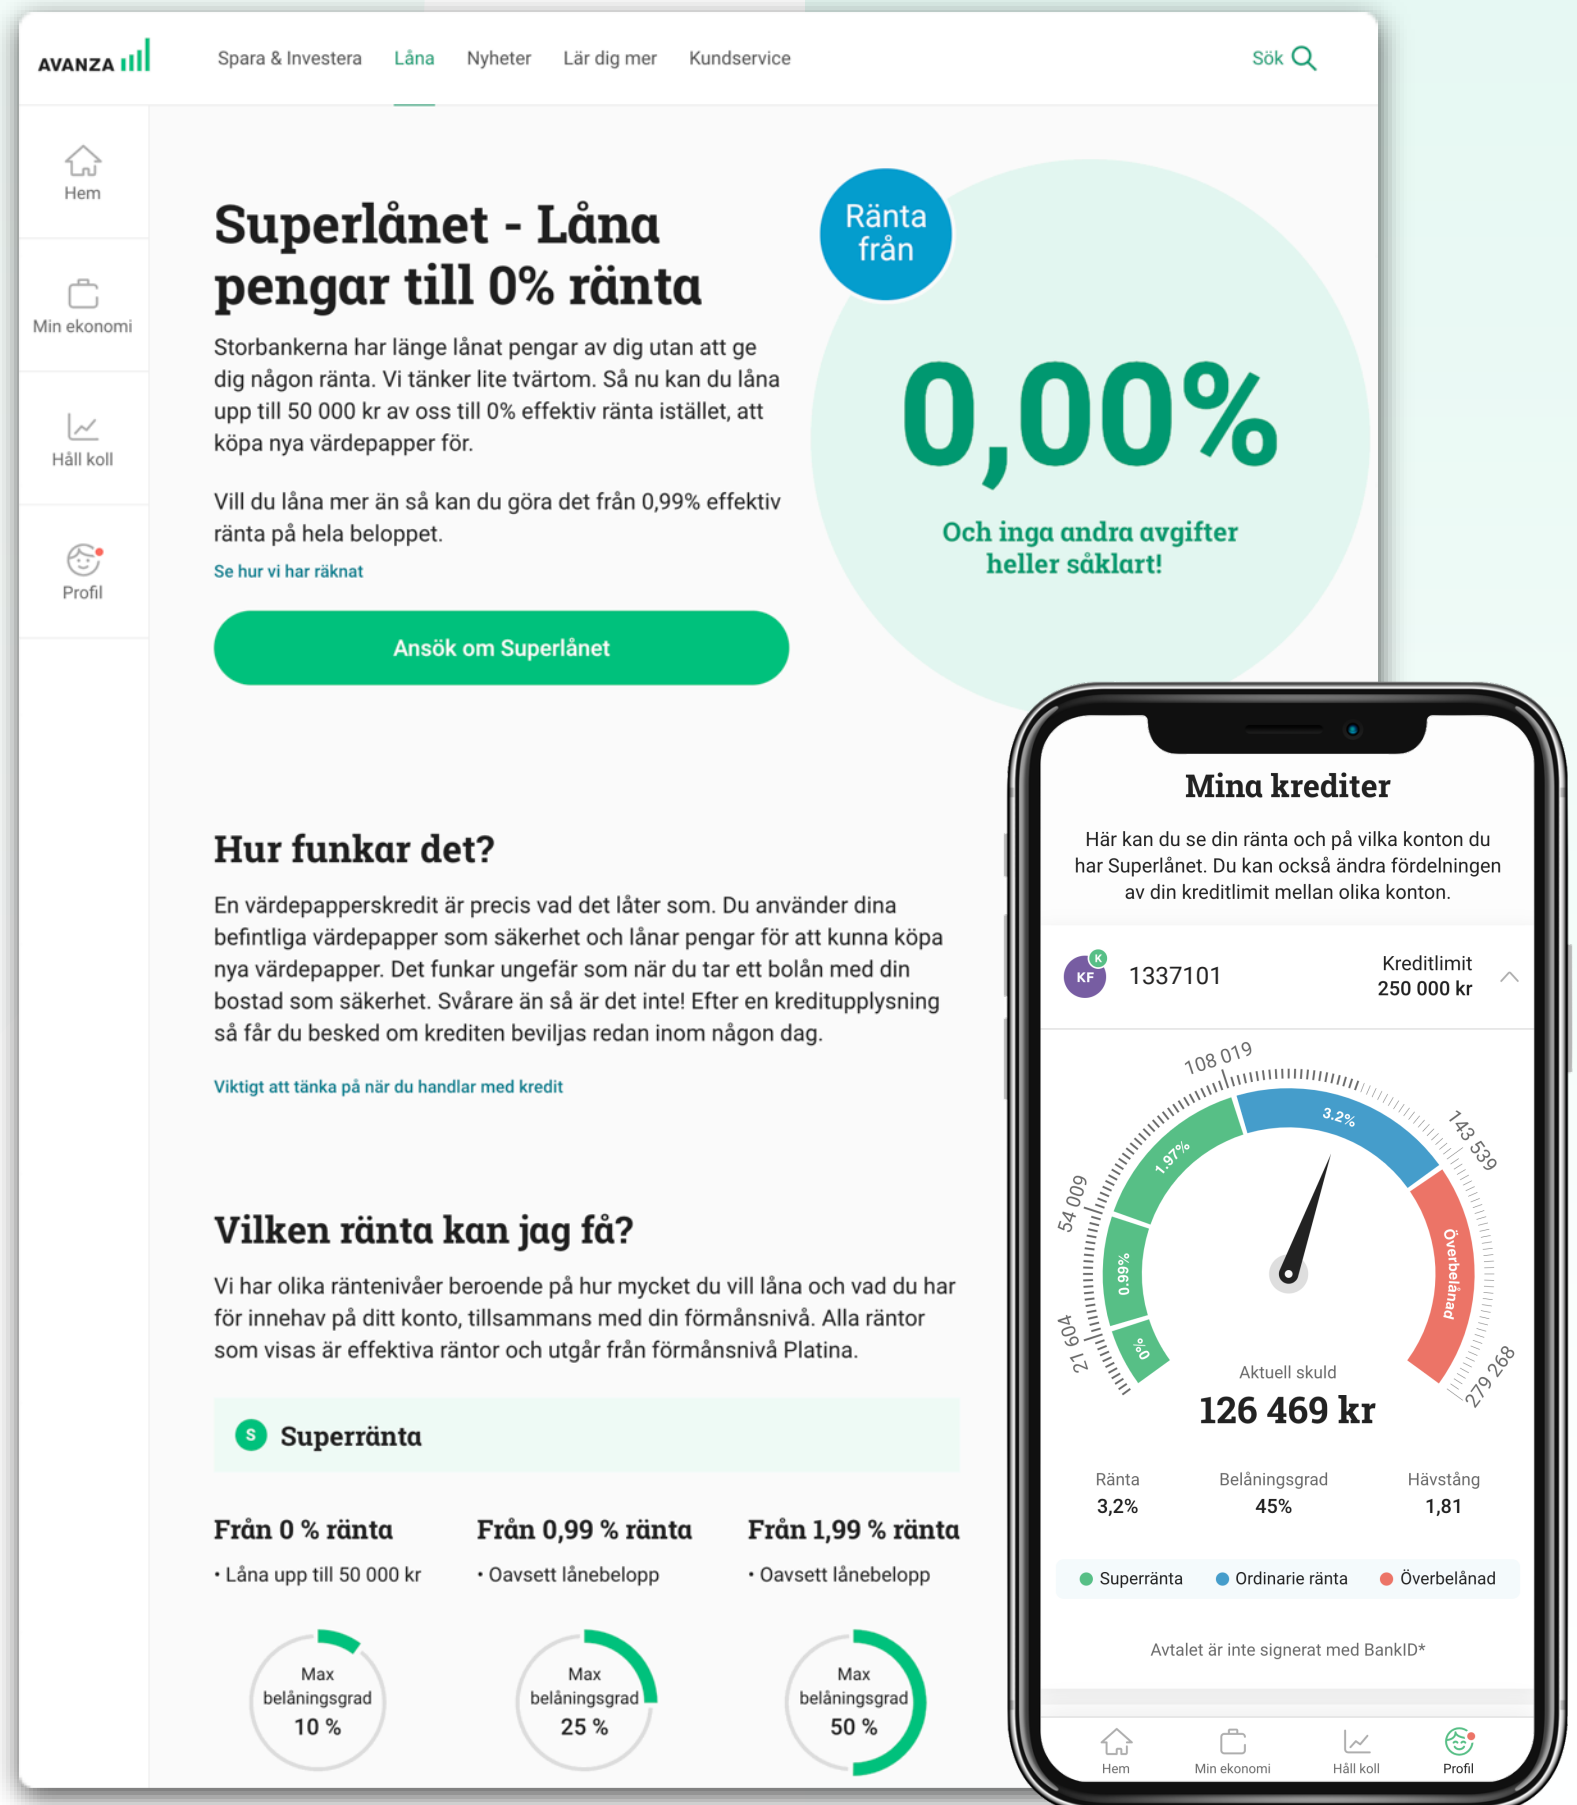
AVANZA

Spara & Investera Låna Nyheter Lär dig mer Kundservice Sök

Hem
Min ekonomi
Håll koll
Profil

Superlånet - Låna pengar till 0% ränta

Storbankerna har länge lånat pengar av dig utan att ge dig någon ränta. Vi tänker lite tvärtom. Så nu kan du låna upp till 50 000 kr av oss till 0% effektiv ränta istället, att köpa nya värdepapper för.

Vill du låna mer än så kan du göra det från 0,99% effektiv ränta på hela beloppet.

Se hur vi har räknat

Ansök om Superlånet

Ränta från

0,00%

Och inga andra avgifter heller såklart!

Hur funkar det?

En värdepapperskredit är precis vad det låter som. Du använder dina befintliga värdepapper som säkerhet och lånar pengar för att kunna köpa nya värdepapper. Det funkar ungefär som när du tar ett bolån med din bostad som säkerhet. Svårare än så är det inte! Efter en kreditupplysning så får du besked om krediten beviljas redan inom någon dag.

Viktigt att tänka på när du handlar med kredit

Vilken ränta kan jag få?

Vi har olika räntenivåer beroende på hur mycket du vill låna och vad du har för innehav på ditt konto, tillsammans med din förmånsnivå. Alla räntor som visas är effektiva räntor och utgår från förmånsnivå Platina.

S Superränta

Från 0 % ränta
• Låna upp till 50 000 kr
Max belåningsgrad 10 %

Från 0,99 % ränta
• Oavsett lånebelopp
Max belåningsgrad 25 %

Från 1,99 % ränta
• Oavsett lånebelopp
Max belåningsgrad 50 %

Mina krediter

Här kan du se din ränta och på vilka konton du har Superlånet. Du kan också ändra fördelningen av din kreditlimit mellan olika konton.

KF 1337101 Kreditlimit 250 000 kr

108 019
143 539
54 009
21 604
279 268
0%
0.99%
1.97%
3.2%
Överbelånad

Aktuell skuld
126 469 kr

Ränta 3,2%
Belåningsgrad 45%
Hävstång 1,81

Superränta Ordinarie ränta Överbelånad

Avtalet är inte signerat med BankID*

Hem Min ekonomi Håll koll Profil